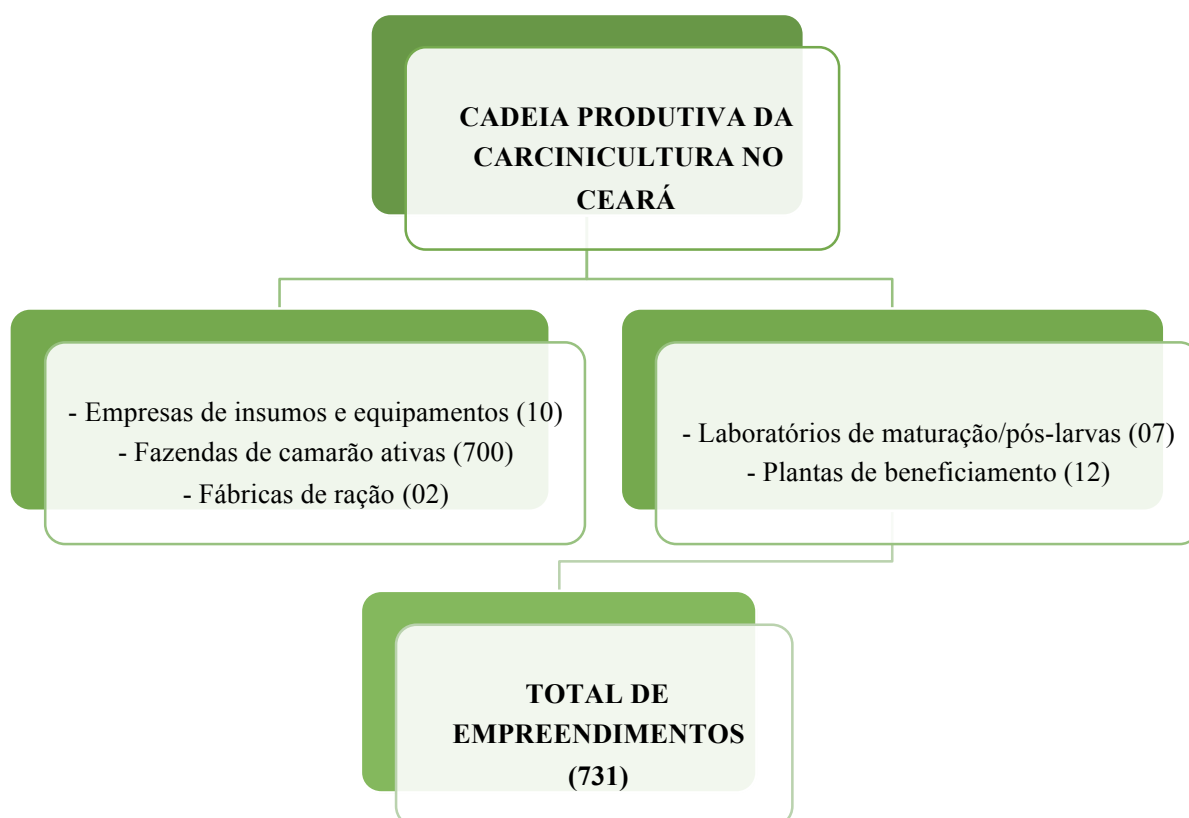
CADEIA PRODUTIVA DA CARCINICULTURA NO CEARÁ

- Empresas de insumos e equipamentos (10)
- Fazendas de camarão ativas (700)
- Fábricas de ração (02)

- Laboratórios de maturação/pós-larvas (07)
- Plantas de beneficiamento (12)

TOTAL DE EMPREENDIMENTOS (731)